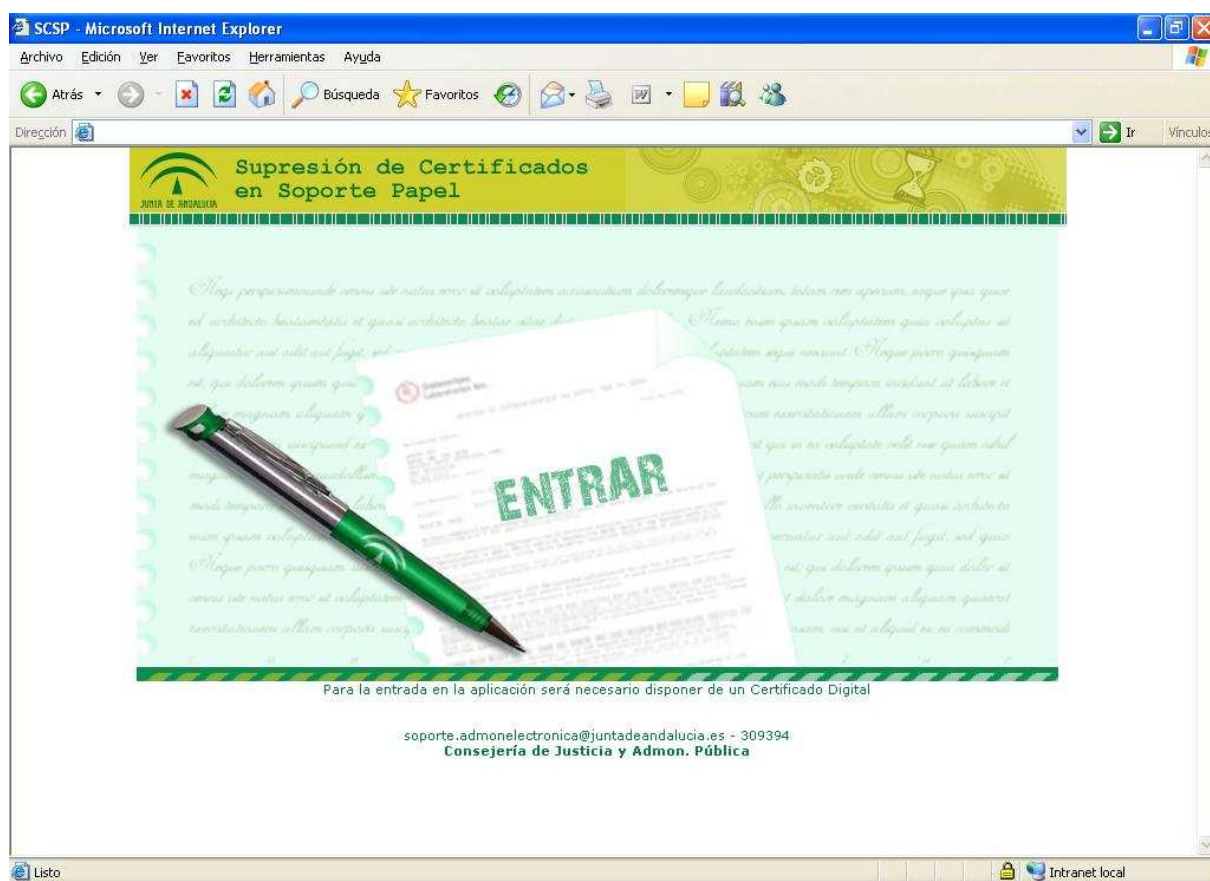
SCSP - Microsoft Internet Explorer

Archivo Edición Ver Favoritos Herramientas Ayuda

Atrás Búsqueda Favoritos

Dirección Ir Vínculos

JUNTA DE ANDALUCIA

Supresión de Certificados en Soporte Papel

ENTRAR

Para la entrada en la aplicación será necesario disponer de un Certificado Digital

soporte.admonelectronica@juntadeandalucia.es - 309394
Consejería de Justicia y Admon. Pública

Listo

Intranet local